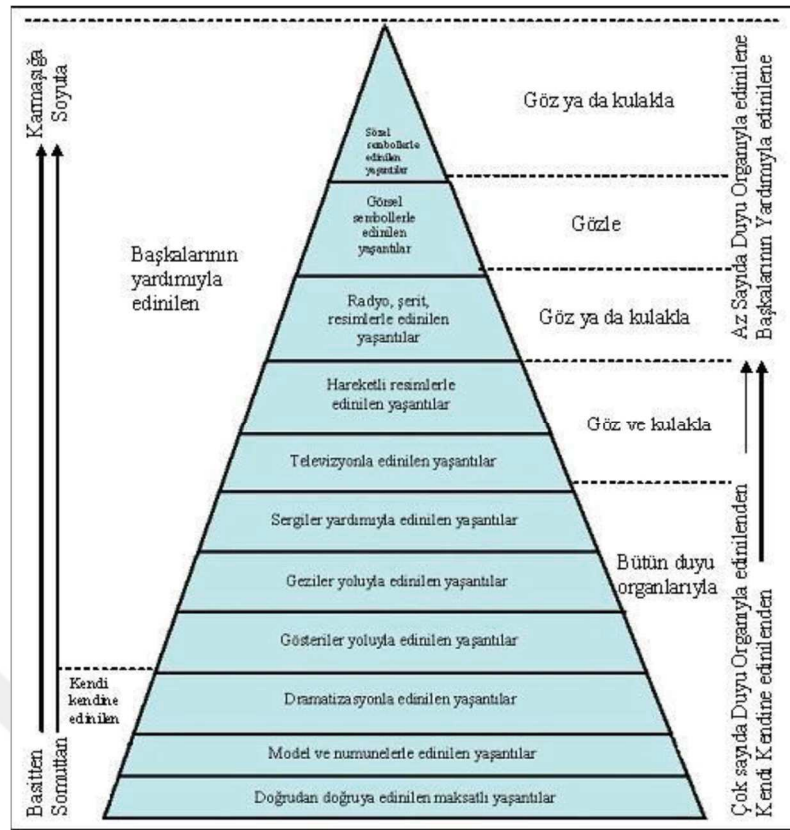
Karmaşığa
Soyuta

Basitten
Somuttan

Sözel sembollerle edinilen yaşantılar

Görsel sembollerle edinilen yaşantılar

Radyo, şerit, resimlerle edinilen yaşantılar

Hareketli resimlerle edinilen yaşantılar

Televizyonla edinilen yaşantılar

Sergiler yardımıyla edinilen yaşantılar

Geziler yoluyla edinilen yaşantılar

Gösteriler yoluyla edinilen yaşantılar

Dramatizasyonla edinilen yaşantılar

Model ve numunelerle edinilen yaşantılar

Doğrudan doğruya edinilen maksatlı yaşantılar

Başkalarının yardımıyla edinilen

Kendi kendine edinilen

Göz ya da kulakla

Gözle

Göz ya da kulakla

Göz ve kulakla

Bütün duyu organlarıyla

Az Sayıda Duyu Organıyla edinilene
Başkalarının Yardımıyla edinilene

Çok sayıda Duyu Organıyla edinilenden
Kendi Kendine edinilenden